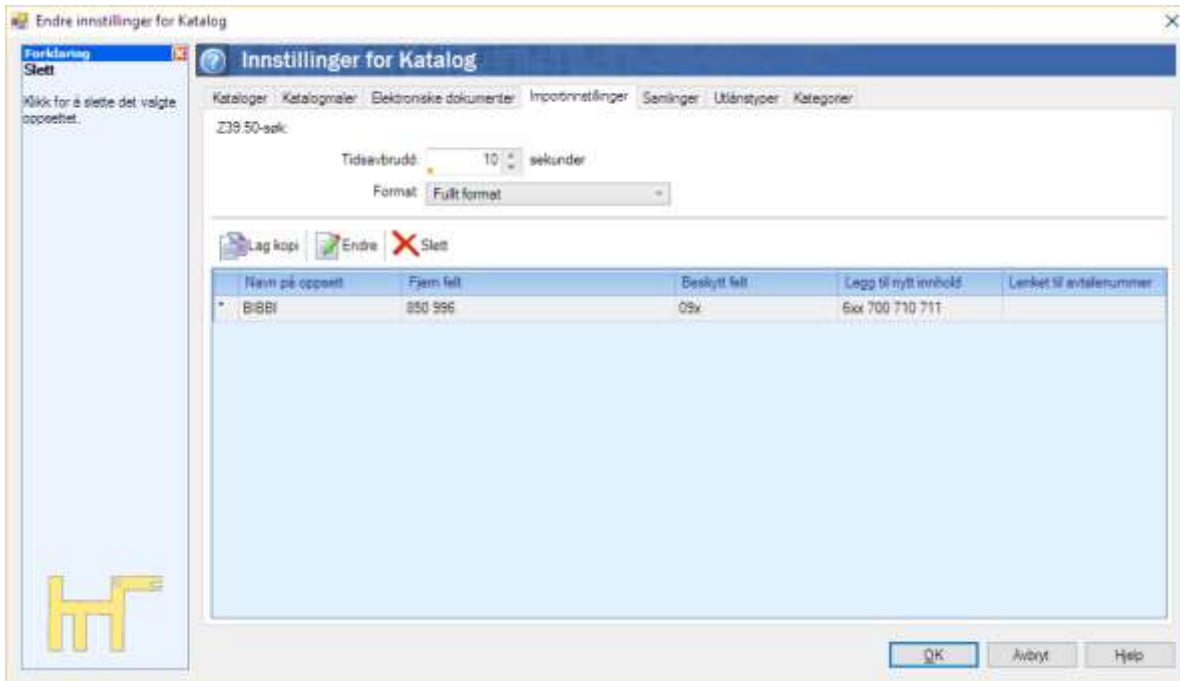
Endre innstillinger for Katalog
×

Forklaring
Slett

Klikk for å slette det valgte oppsettet.

Innstillinger for Katalog

Kataloger | Katalogmaler | Elektroniske dokumenter | Importinnstillinger | Samlinger | Utlånstyper | Kategorier

Z39.50-søk:

Tidsavbrudd: 10 sekunder

Format: Fullt format

Lag kopi | Endre | Slett

| | Navn på oppsett | Fjern felt | Beskytt felt | Legg til nytt innhold | Lenket til avtalenummer |
|---|---|---|---|---|---|
| * | BIBBI | 850 996 | 09x | 6xx 700 710 711 | |

OK | Avbryt | Hjelp